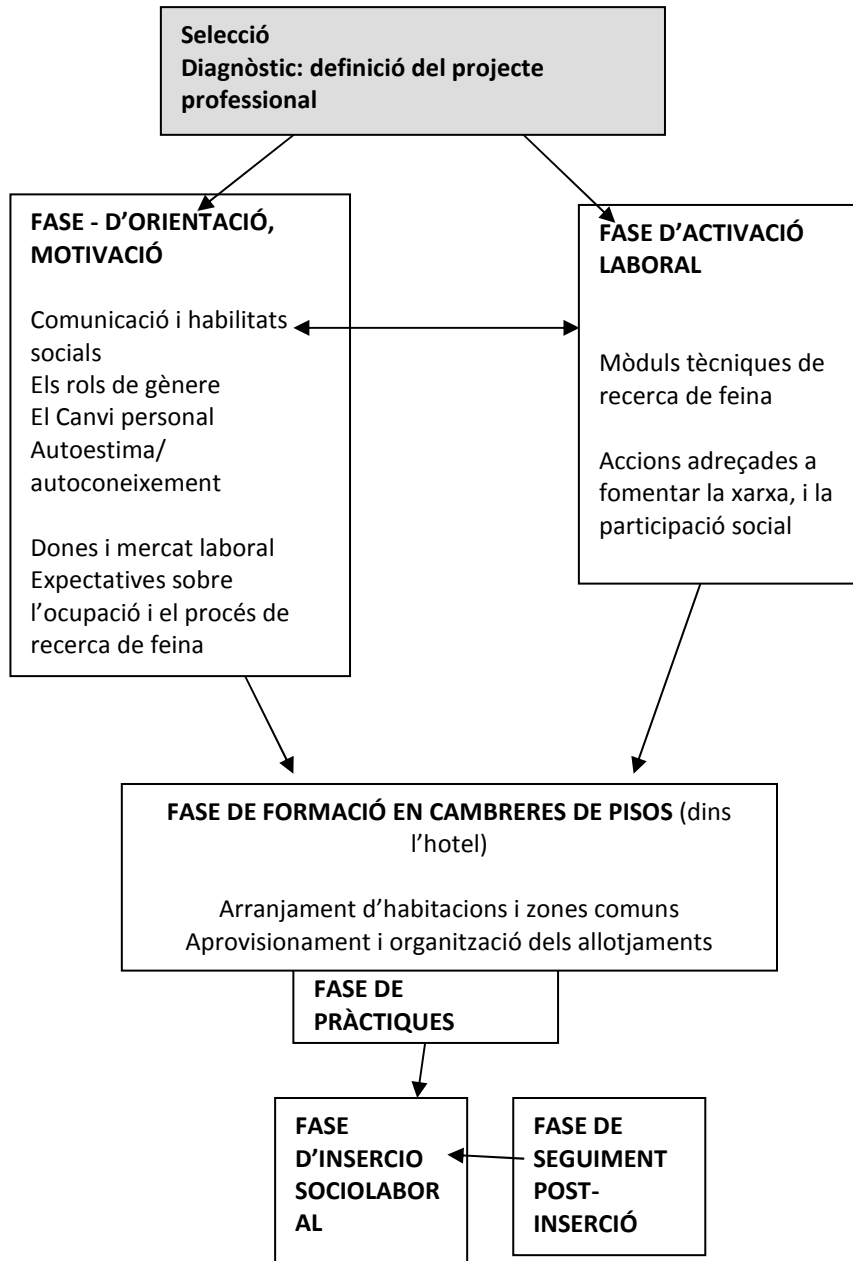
**Selecció**
**Diagnòstic: definició del projecte professional**

**FASE - D'ORIENTACIÓ, MOTIVACIÓ**

Comunicació i habilitats socials
Els rols de gènere
El Canvi personal
Autoestima/ autoconeixement

Dones i mercat laboral
Expectatives sobre l'ocupació i el procés de recerca de feina

**FASE D'ACTIVACIÓ LABORAL**

Mòduls tècniques de recerca de feina

Accions adreçades a fomentar la xarxa, i la participació social

**FASE DE FORMACIÓ EN CAMBRERES DE PISOS** (dins l'hotel)

Arranjament d'habitacions i zones comuns
Aprovisionament i organització dels allotjaments

**FASE DE PRÀCTIQUES**

**FASE D'INSERCIO SOCIOLABORAL**

**FASE DE SEGUIMENT POST-INSERCIÓ**